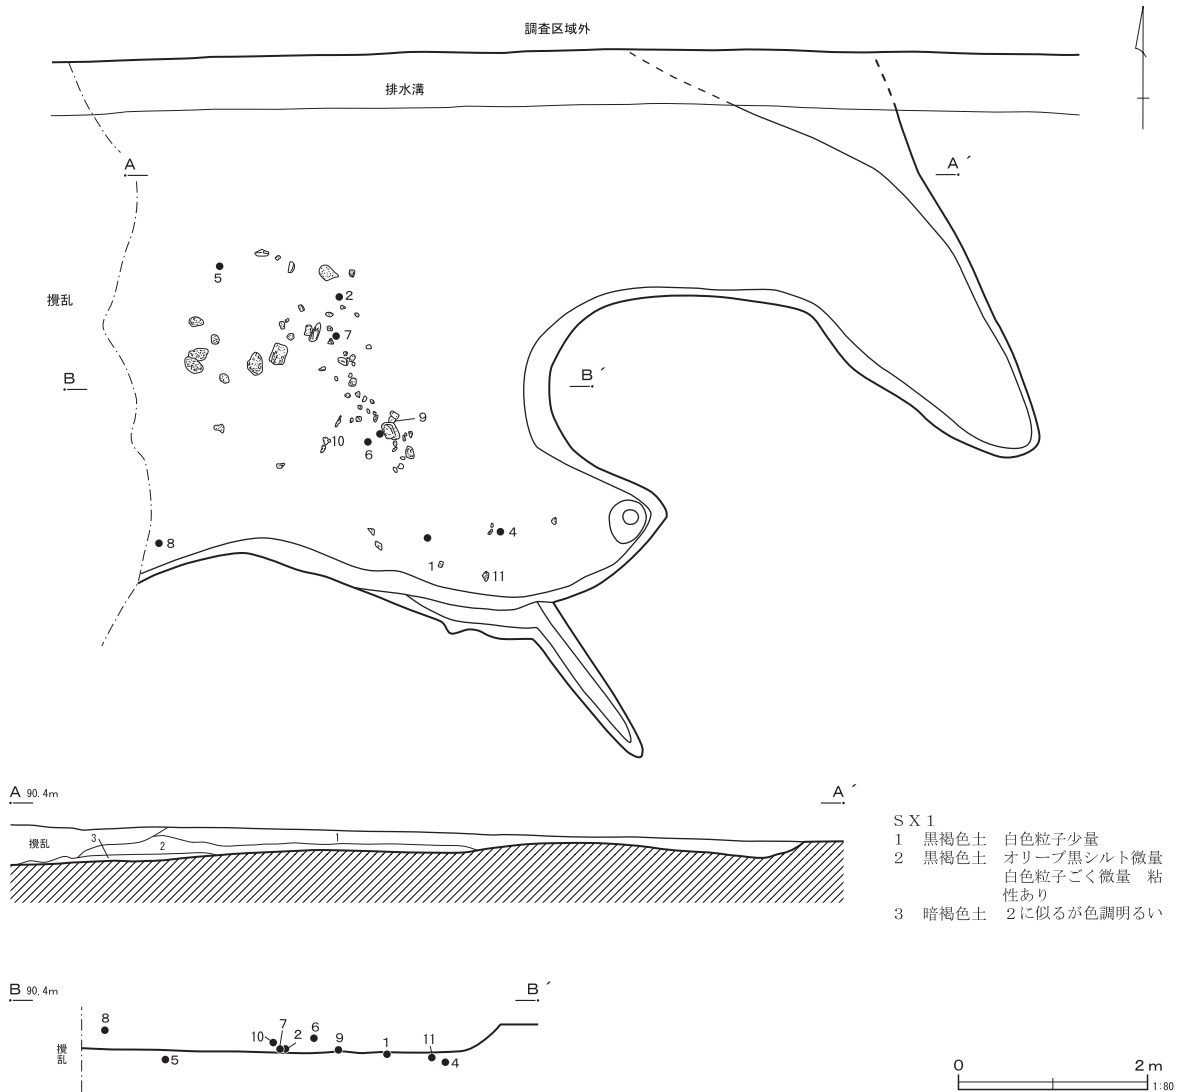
調査区域外

排水溝

A

A´

撹乱

5

2

7

B

B´

9

10

6

8

4

1

11

A 90.4m

A´

撹乱

3

2

1

SX1
1 黒褐色土 白色粒子少量
2 黒褐色土 オリーブ黒シルト微量 白色粒子ごく微量 粘性あり
3 暗褐色土 2に似るが色調明るい

B 90.4m

B´

8

撹乱

5

10

7

2

6

9

1

11

4

0

2m

1:80